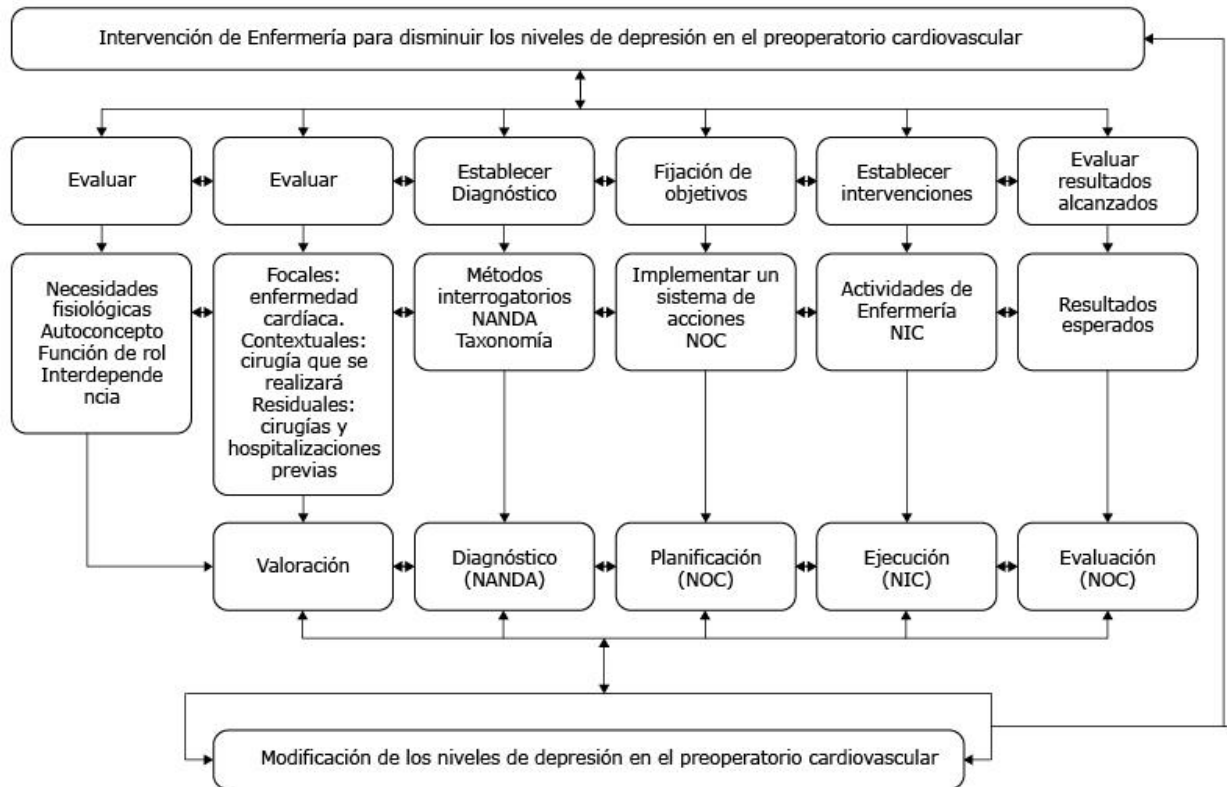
Intervención de Enfermería para disminuir los niveles de depresión en el preoperatorio cardiovascular

Evaluar

Evaluar

Establecer Diagnóstico

Fijación de objetivos

Establecer intervenciones

Evaluar resultados alcanzados

Necesidades fisiológicas Autoconcepto Función de rol Interdependencia

Focales: enfermedad cardíaca. Contextuales: cirugía que se realizará Residuales: cirugías y hospitalizaciones previas

Métodos interrogatorios NANDA Taxonomía

Implementar un sistema de acciones NOC

Actividades de Enfermería NIC

Resultados esperados

Valoración

Diagnóstico (NANDA)

Planificación (NOC)

Ejecución (NIC)

Evaluación (NOC)

Modificación de los niveles de depresión en el preoperatorio cardiovascular